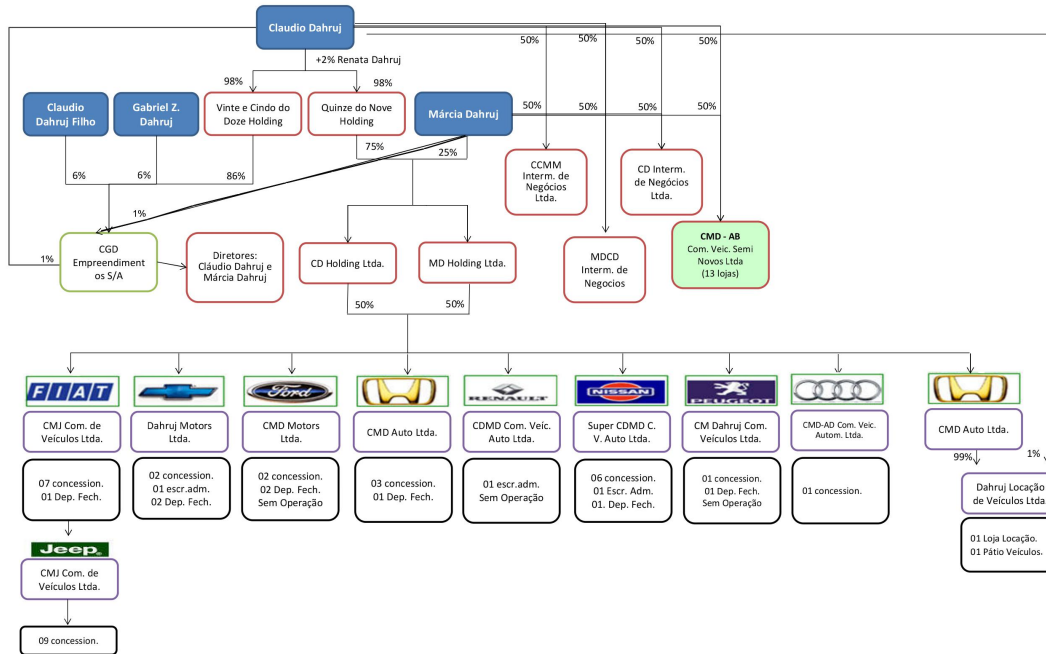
Claudio Dahruj

50% 50% 50% 50%

+2% Renata Dahruj

98% 98%

Claudio Dahruj Filho

Gabriel Z. Dahruj

Vinte e Cindo do Doze Holding

Quinze do Nove Holding

Márcia Dahruj

50% 50% 50% 50%

75% 25%

6% 6% 86%

CCMM Interm. de Negócios Ltda.

CD Interm. de Negócios Ltda.

1%

1%

CGD Empreendimentos S/A

Diretores: Cláudio Dahruj e Márcia Dahruj

CD Holding Ltda.

MD Holding Ltda.

MDCD Interm. de Negocios

CMD - AB Com. Veic. Semi Novos Ltda (13 lojas)

50% 50%

FIAT

Ford

RENAULT

NISSAN

PEUGEOT

CMJ Com. de Veículos Ltda.

Dahruj Motors Ltda.

CMD Motors Ltda.

CMD Auto Ltda.

CDMD Com. Veic. Auto Ltda.

Super CDMD C. V. Auto Ltda.

CM Dahruj Com. Veículos Ltda.

CMD-AD Com. Veic. Autom. Ltda.

CMD Auto Ltda.

99% 1%

07 concession. 01 Dep. Fech.

02 concession. 01 escr.adm. 02 Dep. Fech.

02 concession. 02 Dep. Fech. Sem Operação

03 concession. 01 Dep. Fech.

01 escr.adm. Sem Operação

06 concession. 01 Escr. Adm. 01. Dep. Fech.

01 concession. 01 Dep. Fech. Sem Operação

01 concession.

Dahruj Locação de Veículos Ltda

01 Loja Locação. 01 Pátio Veiculos.

Jeep

CMJ Com. de Veículos Ltda.

09 concession.